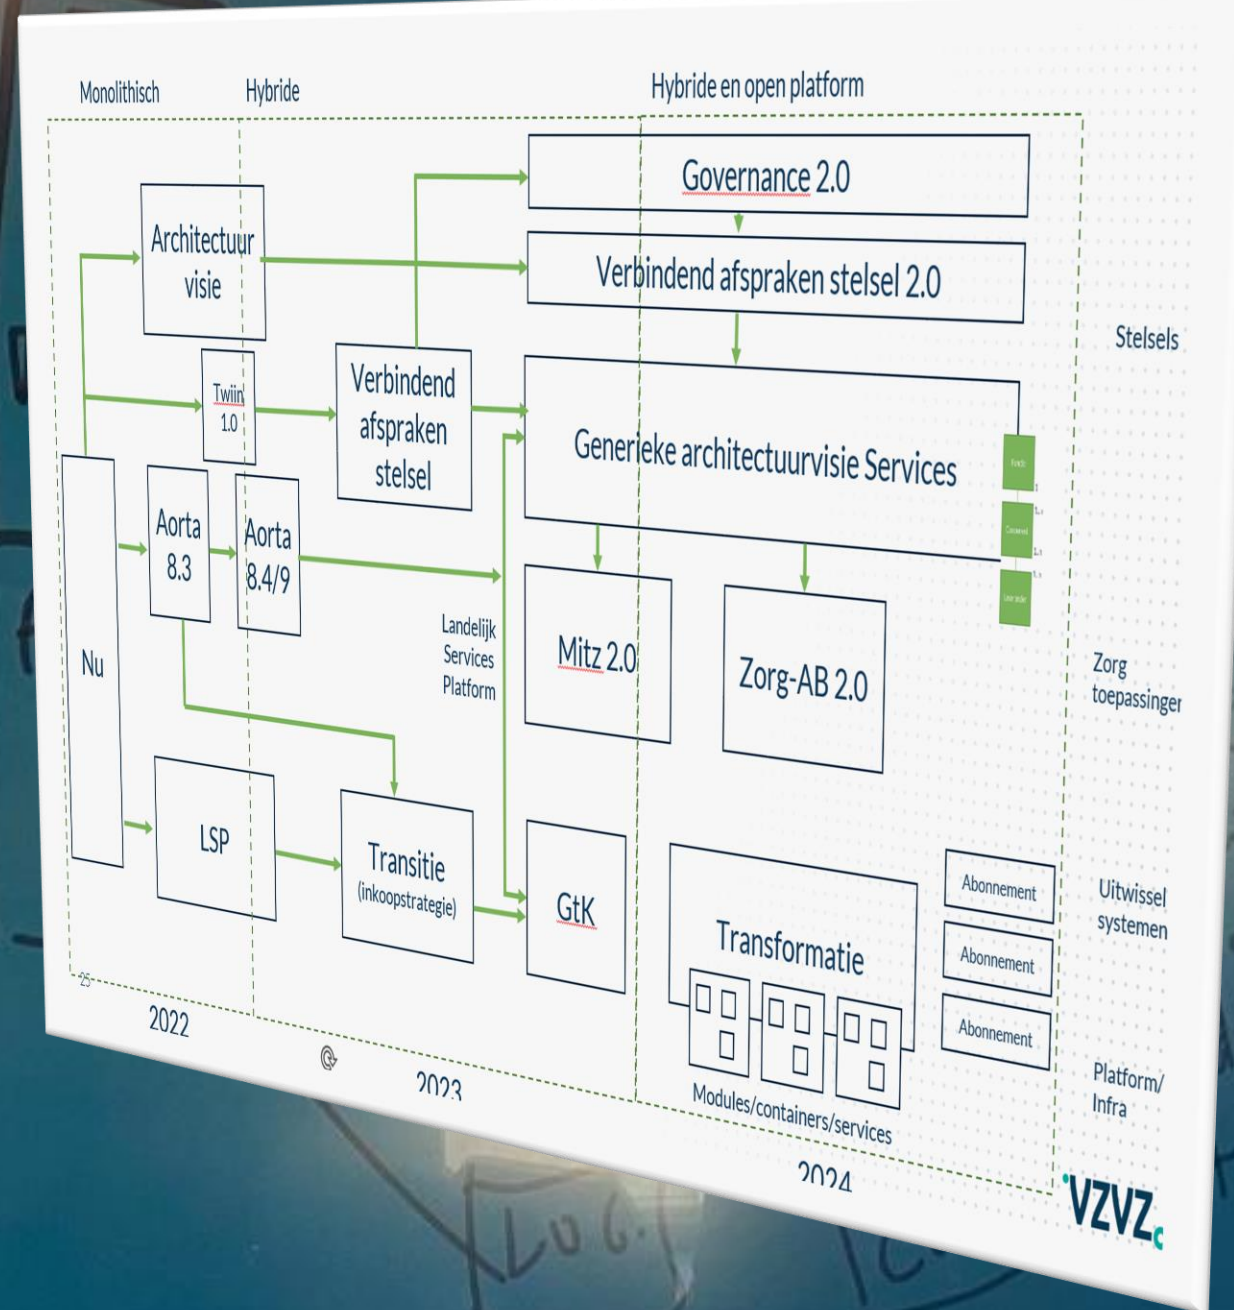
Monolithisch

Hybride

Hybride en open platform

Governance 2.0

Verbindend afspraken stelsel 2.0

Architectuur visie

Twiin 1.0

Verbindend afspraken stelsel

Generieke architectuurvisie Services

Stelsels

Nu

Aorta 8.3

Aorta 8.4/9

Landelijk Services Platform

Mitz 2.0

Zorg-AB 2.0

Zorg toepassingen

LSP

Transitie (inkoopstrategie)

GtK

Transformatie

Abonnement

Abonnement

Abonnement

Uitwissel systemen

Modules/containers/services

Platform/ Infra

25

2022

2023

2024

VZVZ